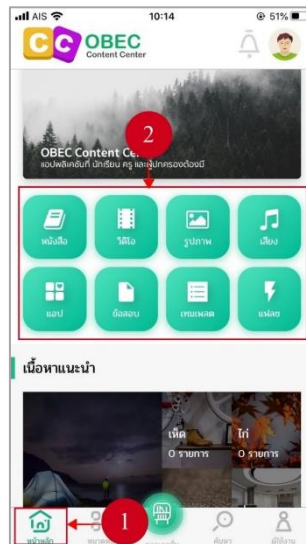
AIS 10:14 51%

OBEC Content Center

OBEC Content Ce
แอปพลิเคชันที่ นักเรียน ครู และผู้ปกครองต้องมี

2

หนังสือ
วิดีโอ
รูปภาพ
เสียง
แอป
ข้อสอบ
เทมเพลต
แฟลช

เนื้อหาแนะนำ

เห็ด
0 รายการ
ไก่
0 รายการ

1

หน้าหลัก
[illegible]
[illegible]
ค้นหา
ผู้ใช้งาน